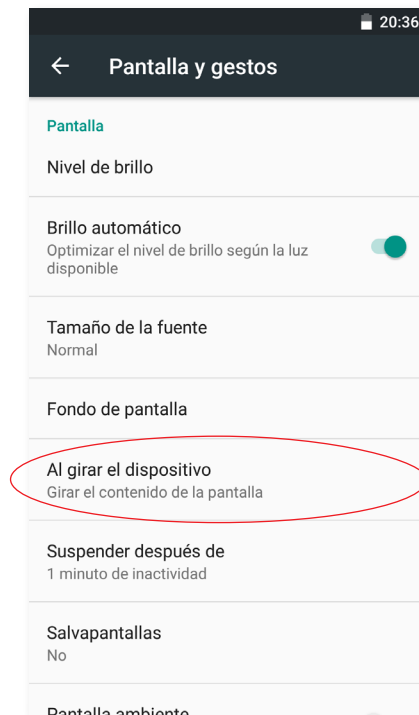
20:36

← Pantalla y gestos

Pantalla

Nivel de brillo

Brillo automático
Optimizar el nivel de brillo según la luz disponible

Tamaño de la fuente
Normal

Fondo de pantalla

Al girar el dispositivo
Girar el contenido de la pantalla

Suspender después de
1 minuto de inactividad

Salvapantallas
No

Pantalla ambiente